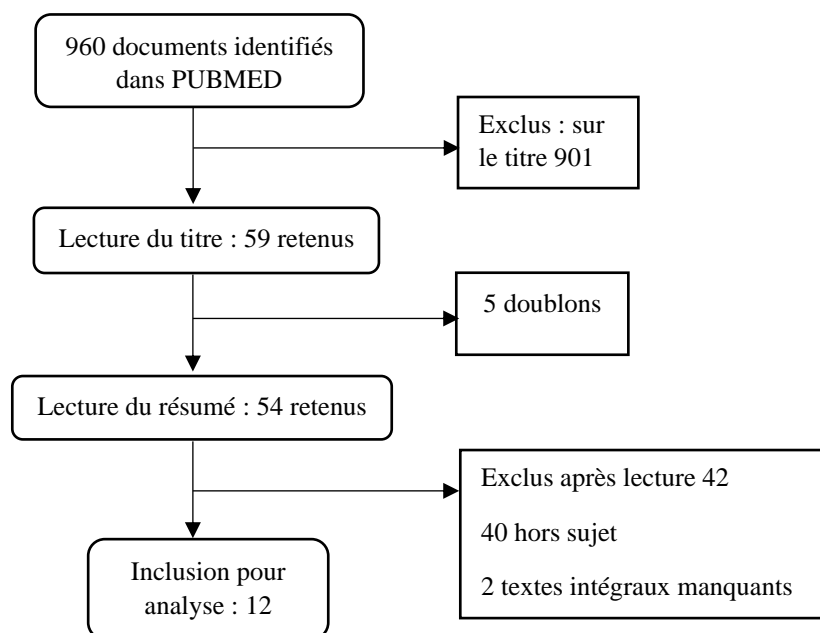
960 documents identifiés dans PUBMED

Exclus : sur le titre 901

Lecture du titre : 59 retenus

5 doublons

Lecture du résumé : 54 retenus

Exclus après lecture 42

40 hors sujet

2 textes intégraux manquants

Inclusion pour analyse : 12